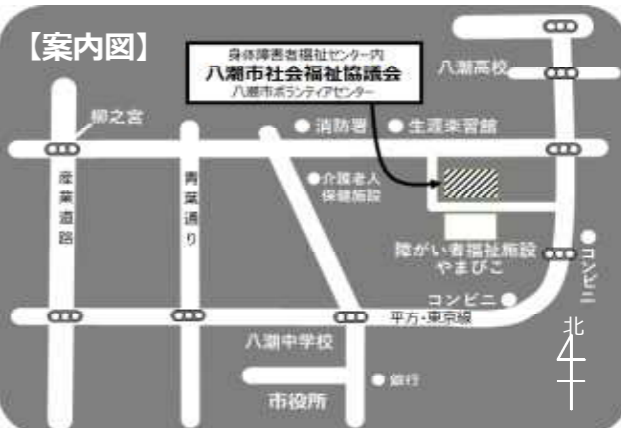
【案内図】

身体障害者福祉センター内
八潮市社会福祉協議会
八潮市ボランティアセンター

八潮高校

柳之宮

消防署

生涯楽習館

介護老人保健施設

産業道路

青葉通り

障がい者福祉施設
やまびこ

コンビニ

コンビニ

平方・東京線

八潮中学校

銀行

市役所

北